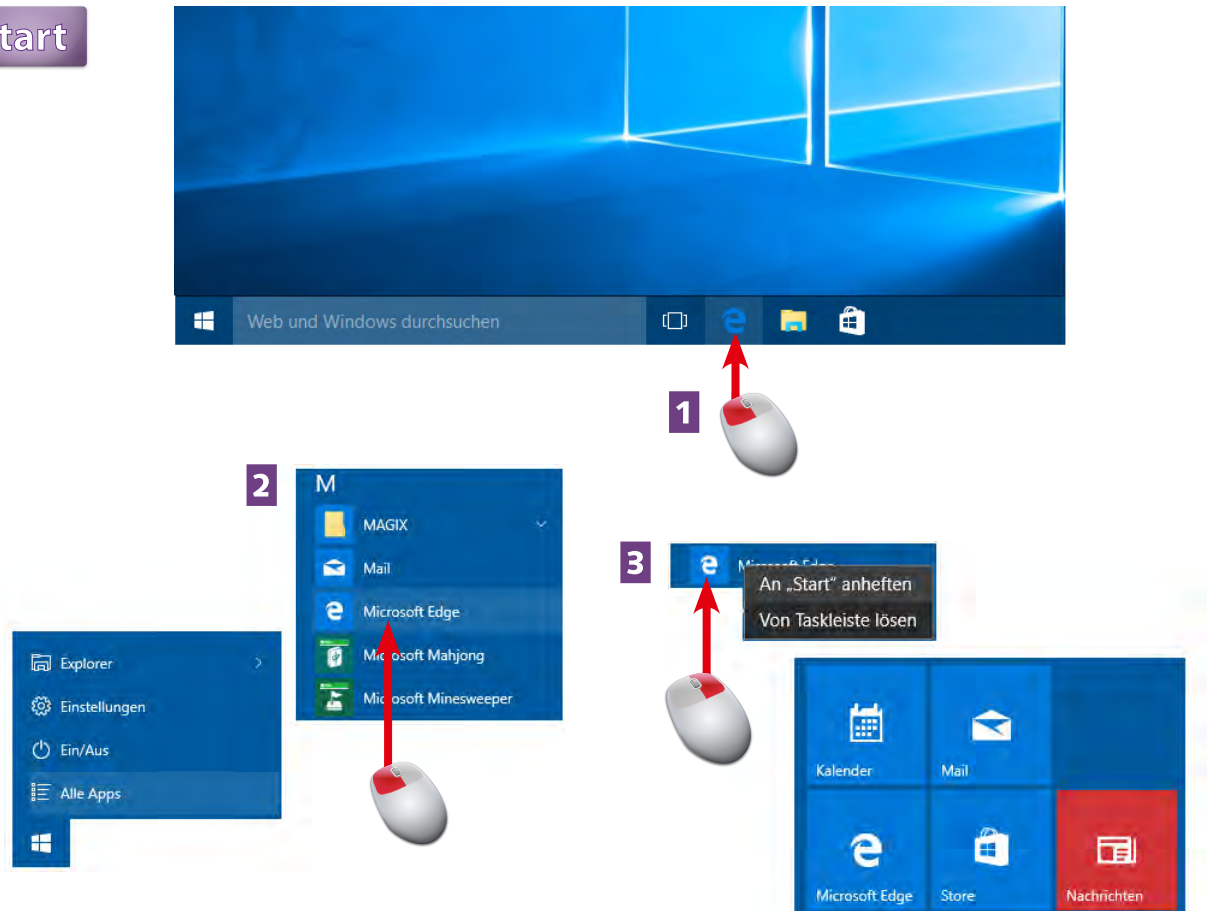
tart

Web und Windows durchsuchen

1

2

M

MAGIX

Mail

Microsoft Edge

Microsoft Mahjong

Microsoft Minesweeper

Explorer

Einstellungen

Ein/Aus

Alle Apps

3

Microsoft Edge

An „Start" anheften

Von Taskleiste lösen

Kalender

Mail

Microsoft Edge

Store

Nachrichten